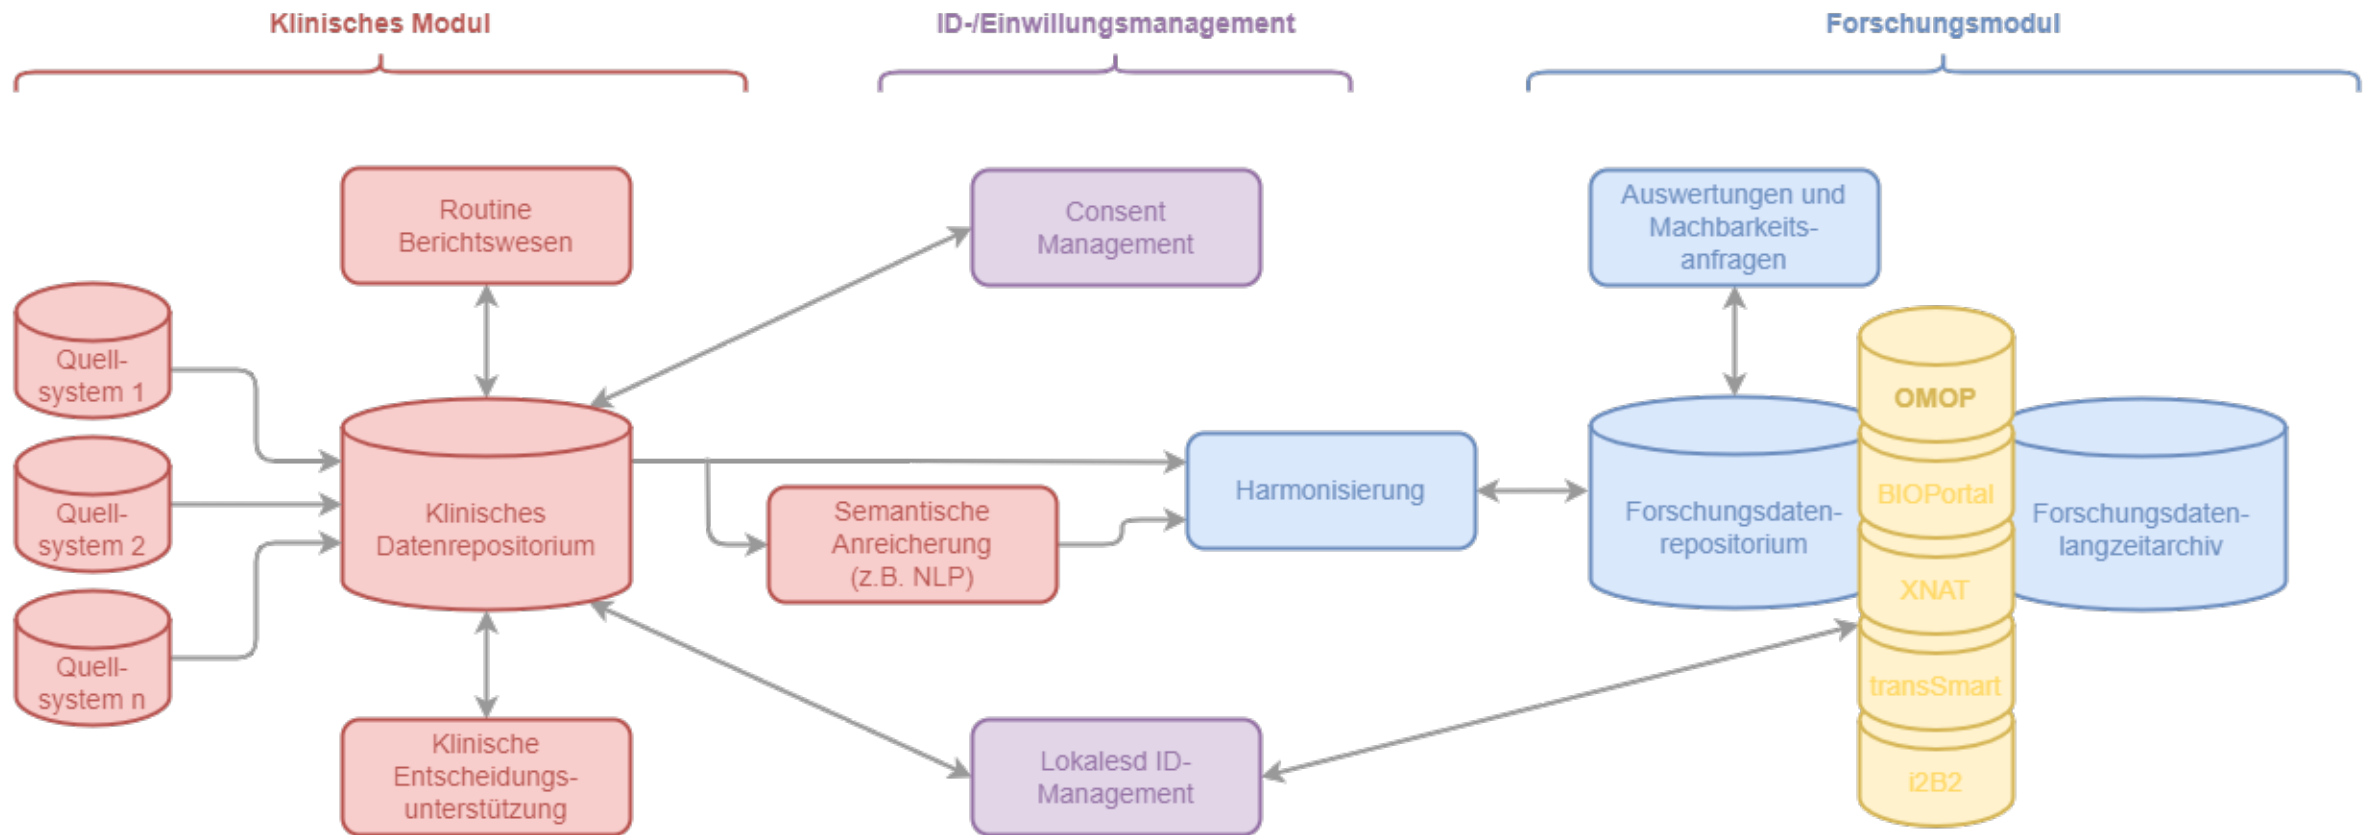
Klinisches Modul

ID-/Einwillungsmanagement

Forschungsmodul

Routine Berichtswesen

Consent Management

Auswertungen und Machbarkeitsanfragen

Quell-system 1

Quell-system 2

Quell-system n

Klinisches Datenrepositorium

Semantische Anreicherung (z.B. NLP)

Harmonisierung

Forschungsdaten-repositorium

OMOP

BIOPortal

XNAT

transSmart

i2B2

Forschungsdaten-langzeitarchiv

Klinische Entscheidungs-unterstützung

Lokalesd ID-Management